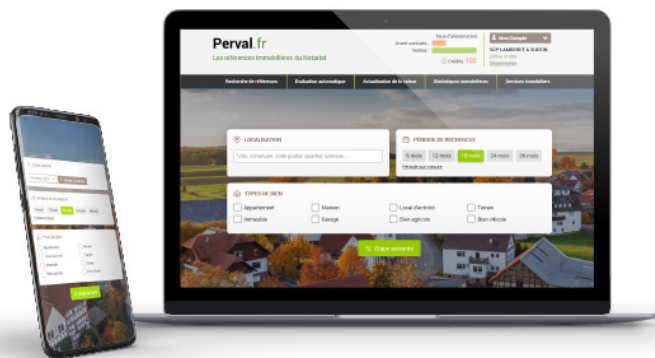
Perval.fr
Les références immobilières du Notariat

Taux d'alimentation
Avant contrôle
Validé
Crédits 100

Mon Compte
SCP LAMBERT & VOISIN
Office n°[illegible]
Déconnexion

Recherche de références | Evaluation automatique | Actualisation de la valeur | Statistiques immobilières | Services immobiliers

LOCALISATION
Ville, commune, code postal, quartier, adresse...

PÉRIODE DE RECHERCHE
6 mois | 12 mois | 18 mois | 24 mois | 36 mois
Période sur mesure

TYPES DE BIEN
Appartement | Maison | Local d'activité | Terrain
Immeuble | Garage | Bien agricole | Bien viticole

Étape suivante

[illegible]
Étape suivante